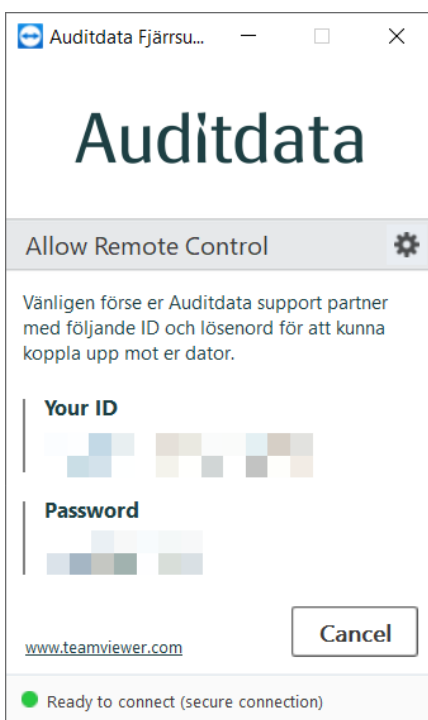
Auditdata Fjärrsu...

Auditdata

Allow Remote Control

Vänligen förse er Auditdata support partner med följande ID och lösenord för att kunna koppla upp mot er dator.

Your ID

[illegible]

Password

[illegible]

Cancel

www.teamviewer.com

Ready to connect (secure connection)